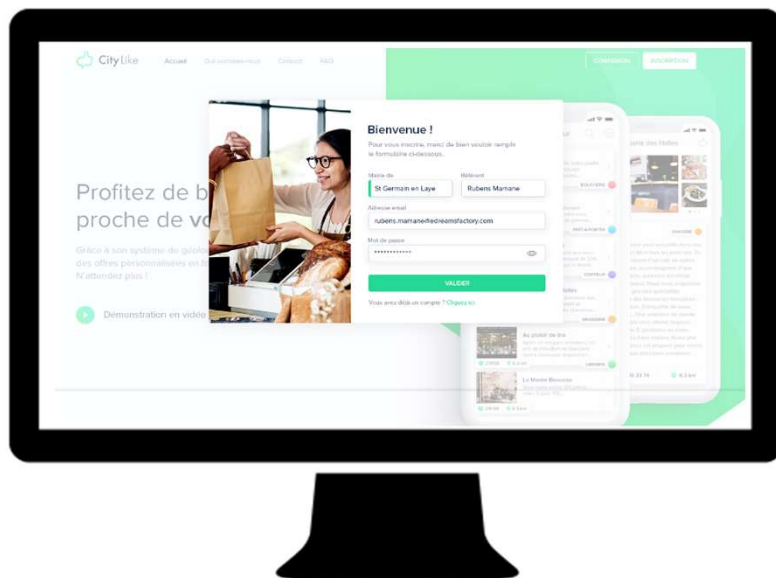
City Like

Accueil

Qui sommes-nous

Contact

FAQ

CONNEXION

INSCRIPTION

Profitez de b
proche de vo

Grâce à son système de géolo
des offres personnalisées en fo
N'attendez plus !

Démonstration en vidéo

Bienvenue !

Pour vous inscrire, merci de bien vouloir remplir le formulaire ci-dessous.

Mairie de

St Germain en Laye

Référent

Rubens Mamane

Adresse email

rubens.mamane@redreamsfactory.com

Mot de passe

••••••••••••

VALIDER

Vous avez déjà un compte ? Organisez

Au plaisir de lire

La Maison Boucaud

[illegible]